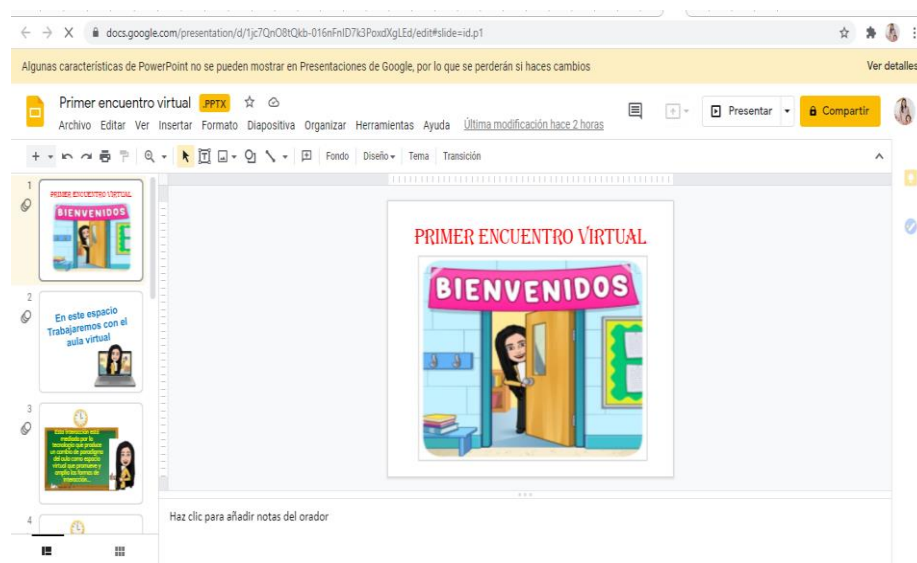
docs.google.com/presentation/d/1jc7QnO8tQkb-016nFnlD7k3PoxdXgLEd/edit#slide=id.p1

Algunas características de PowerPoint no se pueden mostrar en Presentaciones de Google, por lo que se perderán si haces cambios

Ver detalles

Primer encuentro virtual .PPTX

Archivo Editar Ver Insertar Formato Diapositiva Organizar Herramientas Ayuda Última modificación hace 2 horas

Presentar

Compartir

Fondo Diseño Tema Transición

1

PRIMER ENCUENTRO VIRTUAL

BIENVENIDOS

2

En este espacio Trabajaremos con el aula virtual

3

Esta transacción está mediada por la tecnología que produce un cambio de paradigma del aula como espacio virtual que promueve y amplía las formas de transacción...

4

PRIMER ENCUENTRO VIRTUAL

BIENVENIDOS

Haz clic para añadir notas del orador